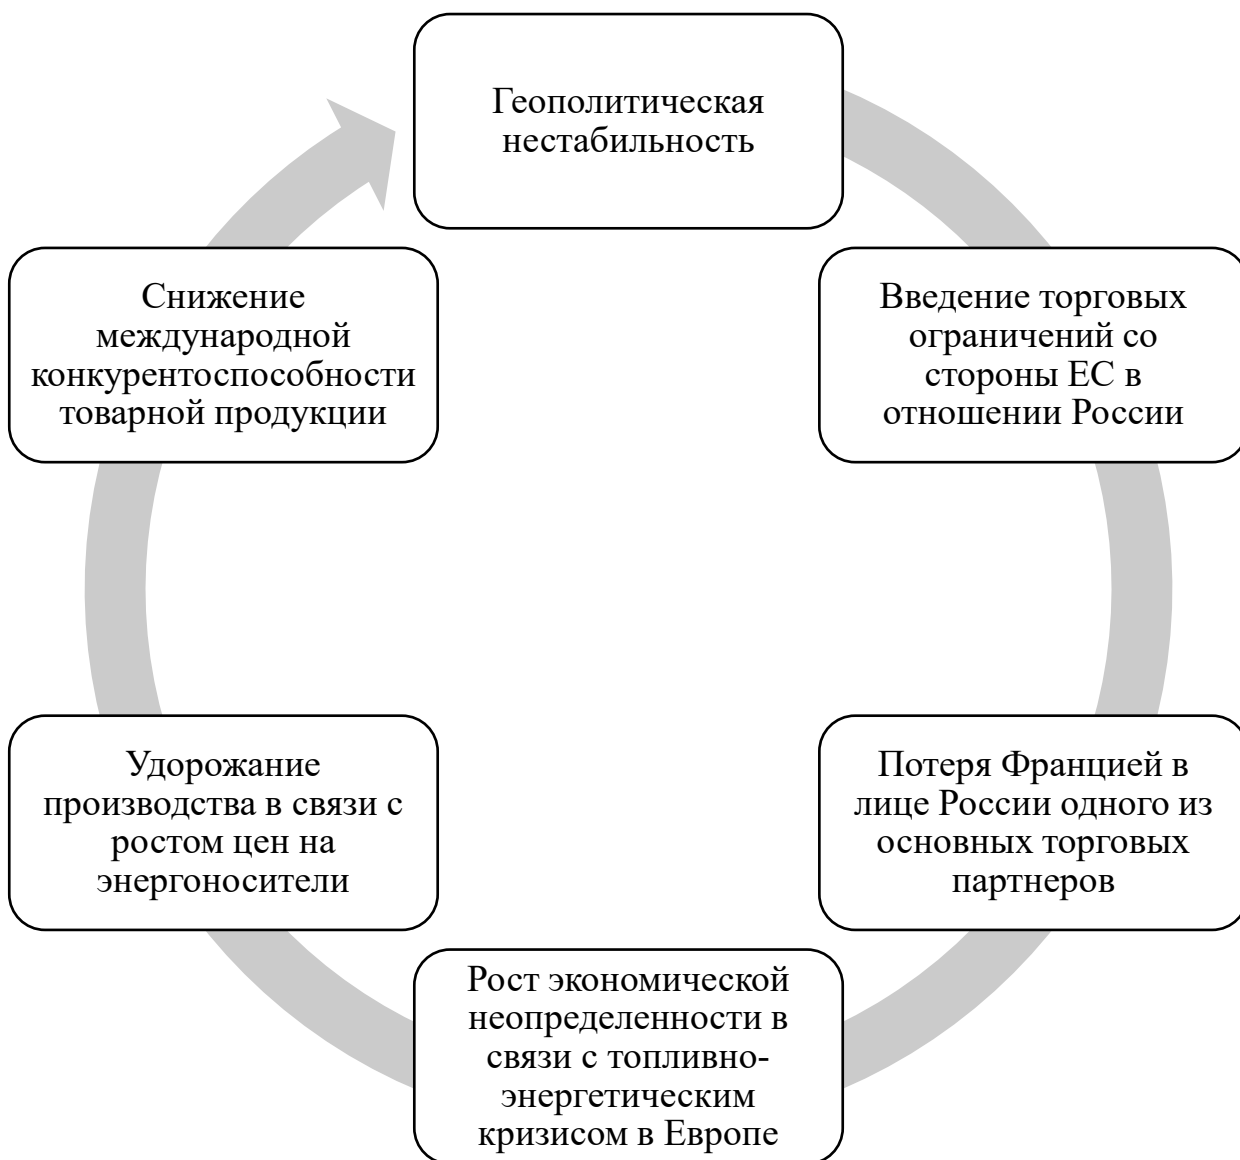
Геополитическая нестабильность

Введение торговых ограничений со стороны ЕС в отношении России

Потеря Францией в лице России одного из основных торговых партнеров

Рост экономической неопределенности в связи с топливно-энергетическим кризисом в Европе

Удорожание производства в связи с ростом цен на энергоносители

Снижение международной конкурентоспособности товарной продукции